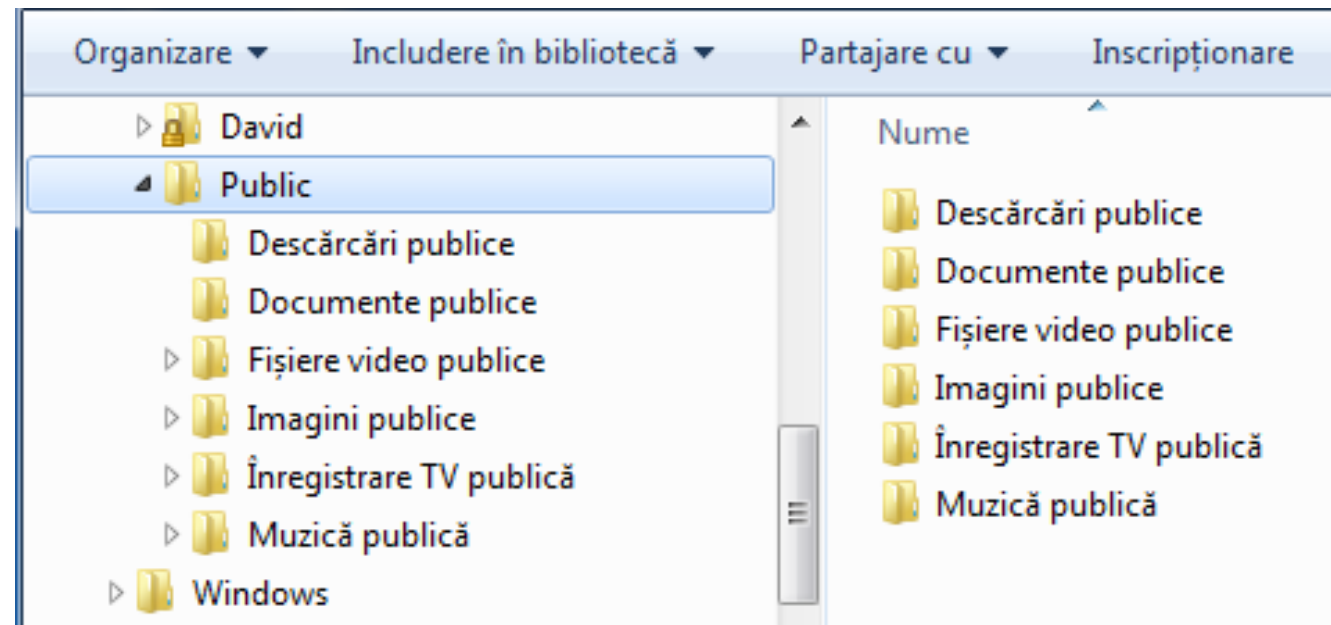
Organizare ▾ Includere în bibliotecă ▾ Partajare cu ▾ Inscripționare

David
Public
Descărcări publice
Documente publice
Fișiere video publice
Imagini publice
Înregistrare TV publică
Muzică publică
Windows

Nume
Descărcări publice
Documente publice
Fișiere video publice
Imagini publice
Înregistrare TV publică
Muzică publică